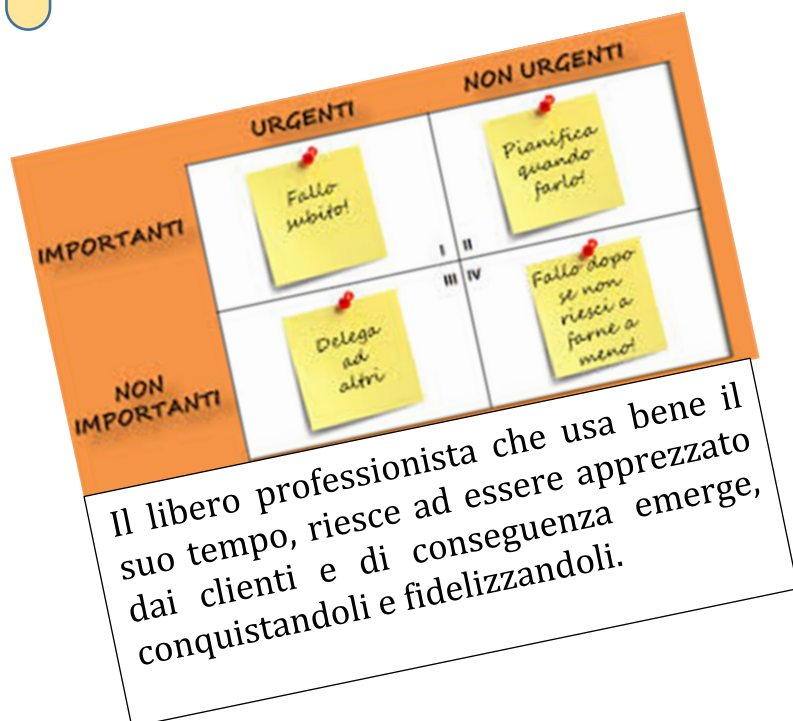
URGENTI

NON URGENTI

IMPORTANTI

Fallo subito!

Pianifica quando farlo!

I II

III IV

NON IMPORTANTI

Delega ad altri

Fallo dopo se non riesci a farne a meno!

Il libero professionista che usa bene il suo tempo, riesce ad essere apprezzato dai clienti e di conseguenza emerge, conquistandoli e fidelizzandoli.